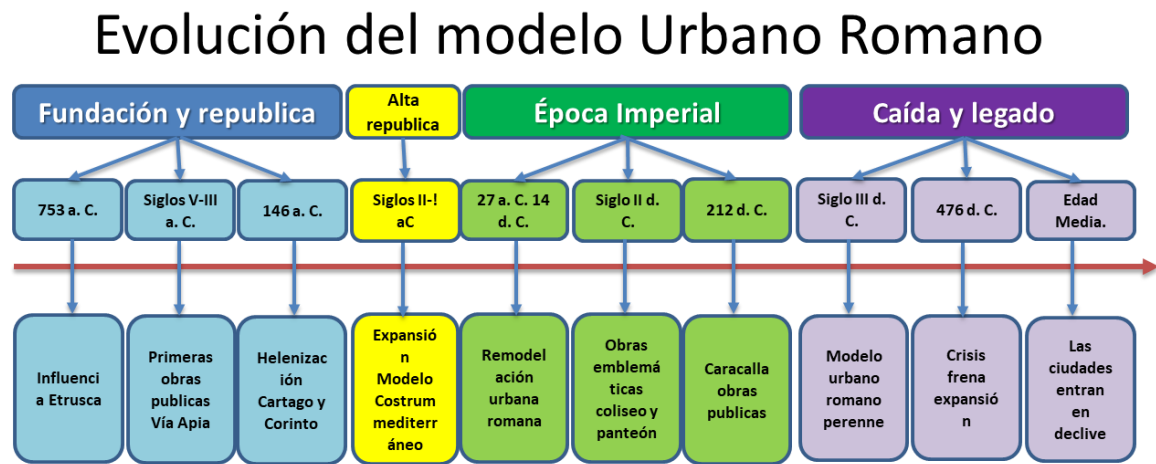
Evolución del modelo Urbano Romano

Fundación y republica

Alta republica

Época Imperial

Caída y legado

753 a. C.

Siglos V-III a. C.

146 a. C.

Siglos II-! aC

27 a. C. 14 d. C.

Siglo II d. C.

212 d. C.

Siglo III d. C.

476 d. C.

Edad Media.

Influencia Etrusca

Primeras obras publicas Vía Apia

Helenización Cartago y Corinto

Expansión Modelo Costrum mediterráneo

Remodelación urbana romana

Obras emblemáticas coliseo y panteón

Caracalla obras publicas

Modelo urbano romano perenne

Crisis frena expansión

Las ciudades entran en declive